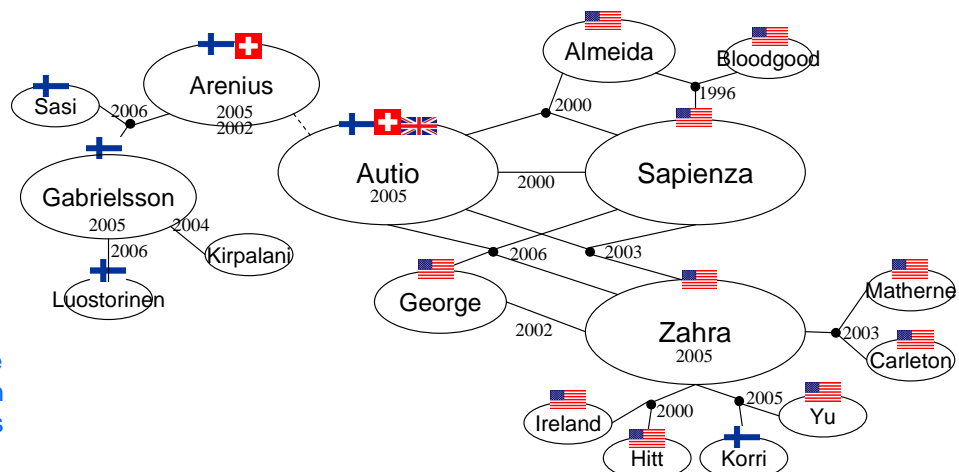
Arenius
2005
2002

Sasi
2006

Gabrielsson
2005
2004
2006

Kirpalani

Luostorinen

Almeida

Bloodgood
1996

2000

Autio
2005

2000

Sapienza

2006
2003

George

2002

Zahra
2005

Matherne
2003
Carleton

Ireland
2000
Hitt

2005
Korri

Yu

e
n
s